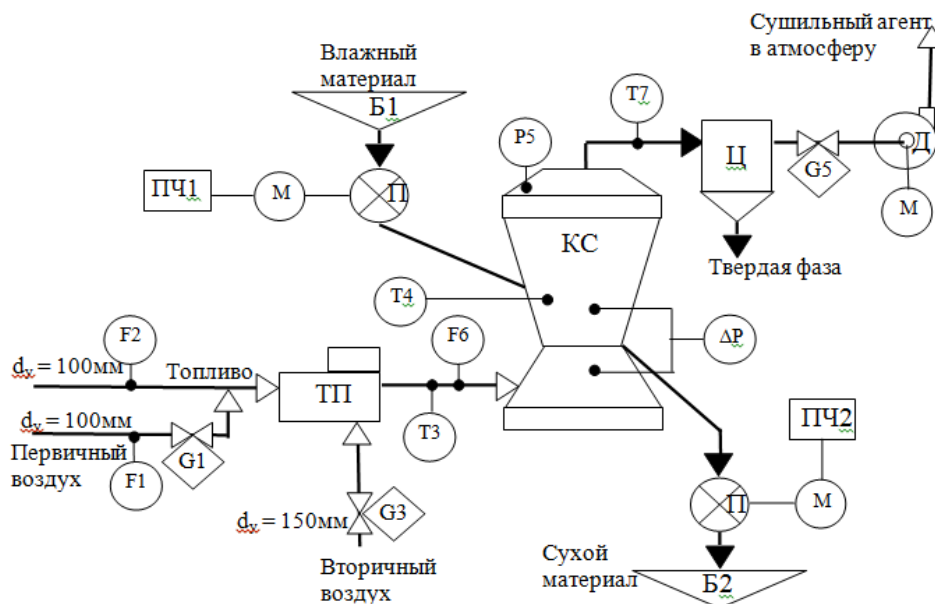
Сушильный агент в атмосферу

Влажный материал

Б1

Т7

Р5

Ц

G5

Д

ПЧ1

М

П

М

КС

Твердая фаза

Т4

ΔР

F2

F6

$d_y = 100$мм

Топливо

ТП

$d_y = 100$мм

Т3

ПЧ2

Первичный воздух

G1

F1

П

М

$d_y = 150$мм

G3

Вторичный воздух

Сухой материал

Б2